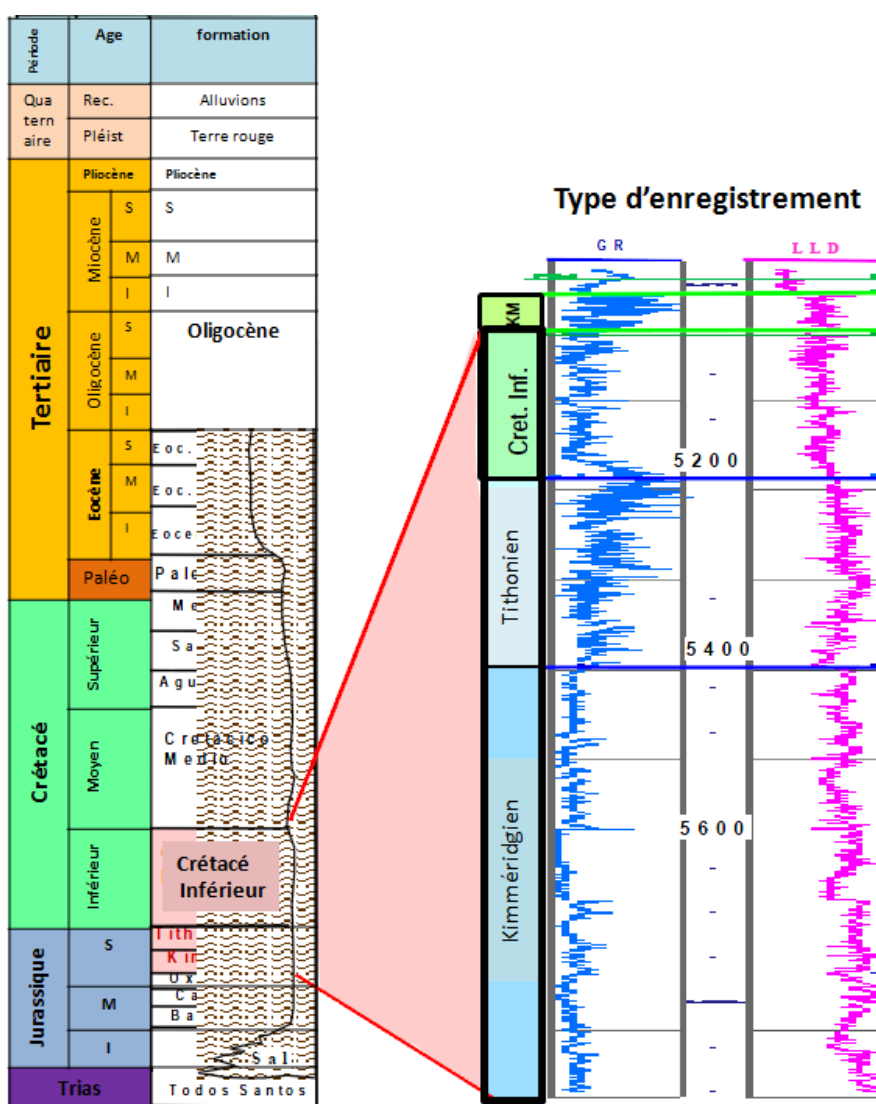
| Période | Age | | formation |
|---|---|---|---|
| Quaternaire | Rec. | | Alluvions |
| | Pléist | | Terre rouge |
| Tertiaire | Pliocène | | Pliocène |
| | Miocène | S | S |
| | | M | M |
| | | I | I |
| | Oligocène | S | Oligocène |
| | | M | |
| | | I | |
| | Eocène | S | Eoc. |
| | | M | Eoc. |
| | | I | Eoce |
| | Paléo | | Pale |
| Crétacé | Supérieur | | Me |
| | | | Sa |
| | | | Agu |
| | Moyen | | Cretacico Medio |
| | Inférieur | | Crétacé Inférieur |
| Jurassique | S | | Tith |
| | | | Kin |
| | | | Ox |
| | M | | Ca |
| | | | Ba |
| | I | | Sal |
| Trias | | | Todos Santos |

Type d'enregistrement

GR

LLD

KM

Cret. Inf.

5200

Tithonien

5400

Kimméridgien

5600